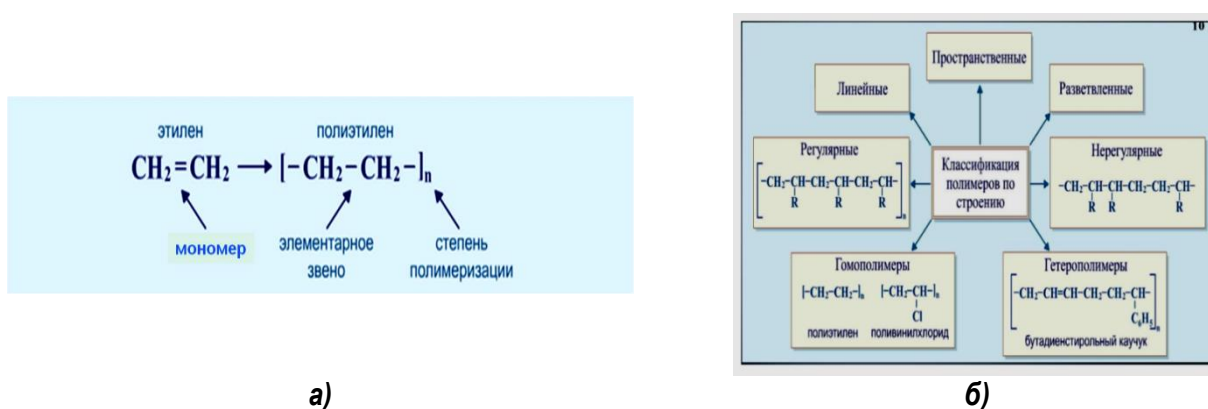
этилен

полиэтилен

$CH_2=CH_2 \rightarrow [-CH_2-CH_2-]_n$

мономер

элементарное звено

степень полимеризации

а)

10

Пространственные

Линейные

Разветвленные

Регулярные

$\left[-CH_2-\underset{R}{CH}-CH_2-\underset{R}{CH}-CH_2-\underset{R}{CH}-\right]_n$

Классификация полимеров по строению

Нерегулярные

$-CH_2-\underset{R}{CH}-\underset{R}{CH}-CH_2-CH_2-\underset{R}{CH}-$

Гомополимеры

$[-CH_2-CH_2-]_n$ $[-CH_2-\underset{Cl}{CH}-]_n$

полиэтилен поливинилхлорид

Гетерополимеры

$\left[-CH_2-CH=CH-CH_2-CH_2-\underset{C_6H_5}{CH}-\right]_n$

бутадиенстирольный каучук

б)